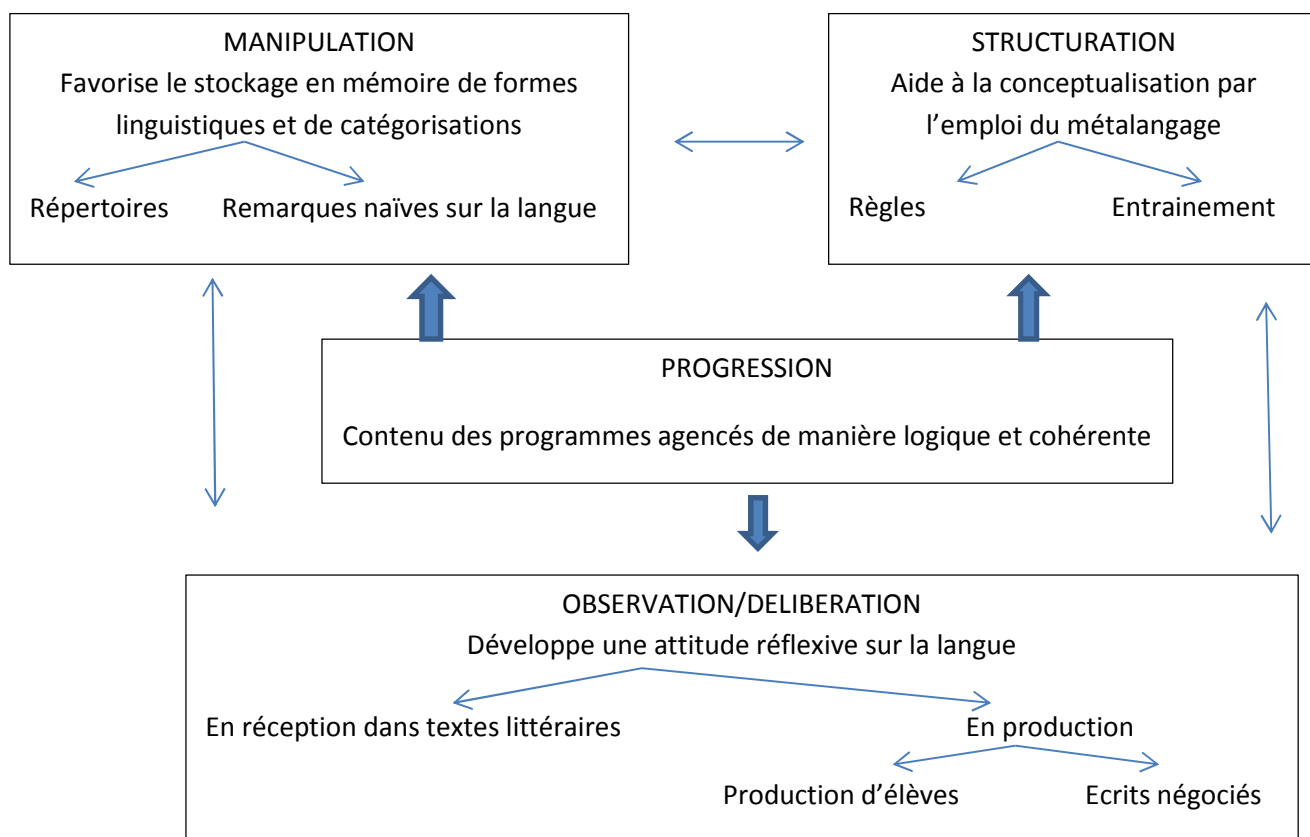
MANIPULATION
Favorise le stockage en mémoire de formes linguistiques et de catégorisations

Répertoires

Remarques naïves sur la langue

STRUCTURATION
Aide à la conceptualisation par l'emploi du métalangage

Règles

Entrainement

PROGRESSION

Contenu des programmes agencés de manière logique et cohérente

OBSERVATION/DELIBERATION
Développe une attitude réflexive sur la langue

En réception dans textes littéraires

En production

Production d'élèves

Ecrits négociés